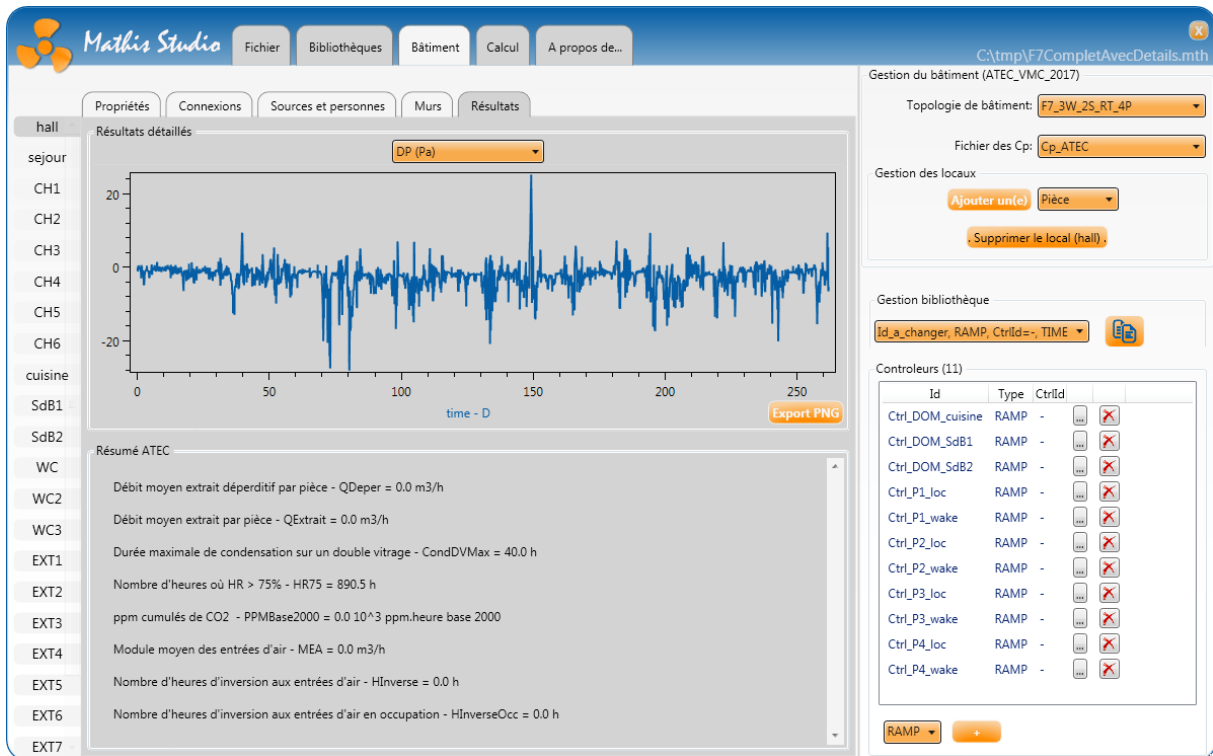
Mathis Studio

Fichier | Bibliothèques | Bâtiment | Calcul | A propos de...

C:\tmp\F7CompletAvecDetails.mth

Propriétés | Connexions | Sources et personnes | Murs | Résultats

hall
sejour
CH1
CH2
CH3
CH4
CH5
CH6
cuisine
SdB1
SdB2
WC
WC2
WC3
EXT1
EXT2
EXT3
EXT4
EXT5
EXT6
EXT7

Résultats détaillés

DP (Pa)

20
0
-20

0 50 100 150 200 250

time - D

Export PNG

Résumé ATEC

Débit moyen extrait déperditif par pièce - QDeper = 0.0 m3/h

Débit moyen extrait par pièce - QExtrait = 0.0 m3/h

Durée maximale de condensation sur un double vitrage - CondDVMax = 40.0 h

Nombre d'heures où HR > 75% - HR75 = 890.5 h

ppm cumulés de CO2 - PPMBase2000 = 0.0 10^3 ppm.heure base 2000

Module moyen des entrées d'air - MEA = 0.0 m3/h

Nombre d'heures d'inversion aux entrées d'air - HInverse = 0.0 h

Nombre d'heures d'inversion aux entrées d'air en occupation - HInverseOcc = 0.0 h

Gestion du bâtiment (ATEC_VMC_2017)

Topologie de bâtiment: F7_3W_2S_RT_4P

Fichier des Cp: Cp_ATEC

Gestion des locaux

Ajouter un(e) | Pièce

Supprimer le local (hall)

Gestion bibliothèque

Id_a_changer, RAMP, CtrlId=-, TIME

Controleurs (11)

| Id | Type | CtrlId | | |
|---|---|---|---|---|
| Ctrl_DOM_cuisine | RAMP | - | ... | |
| Ctrl_DOM_SdB1 | RAMP | - | ... | |
| Ctrl_DOM_SdB2 | RAMP | - | ... | |
| Ctrl_P1_loc | RAMP | - | ... | |
| Ctrl_P1_wake | RAMP | - | ... | |
| Ctrl_P2_loc | RAMP | - | ... | |
| Ctrl_P2_wake | RAMP | - | ... | |
| Ctrl_P3_loc | RAMP | - | ... | |
| Ctrl_P3_wake | RAMP | - | ... | |
| Ctrl_P4_loc | RAMP | - | ... | |
| Ctrl_P4_wake | RAMP | - | ... | |

RAMP | +